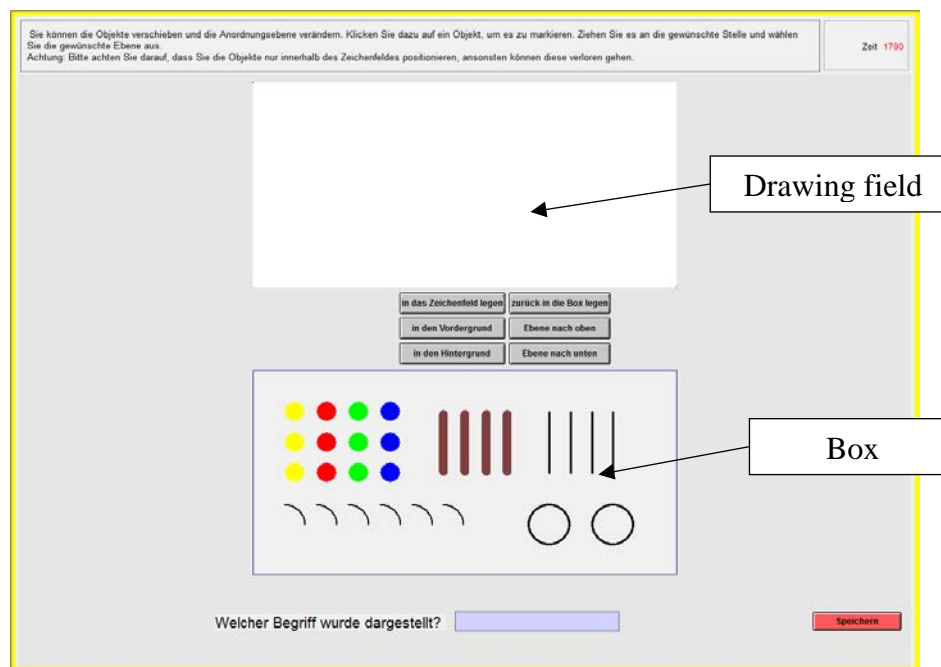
Sie können die Objekte verschieben und die Anordnungsebene verändern. Klicken Sie dazu auf ein Objekt, um es zu markieren. Ziehen Sie es an die gewünschte Stelle und wählen Sie die gewünschte Ebene aus.
Achtung: Bitte achten Sie darauf, dass Sie die Objekte nur innerhalb des Zeichenfeldes positionieren, ansonsten können diese verloren gehen.

Zeit 1790

Drawing field

in das Zeichenfeld legen
zurück in die Box legen
in den Vordergrund
Ebene nach oben
in den Hintergrund
Ebene nach unten

Box

Welcher Begriff wurde dargestellt?

Speichern